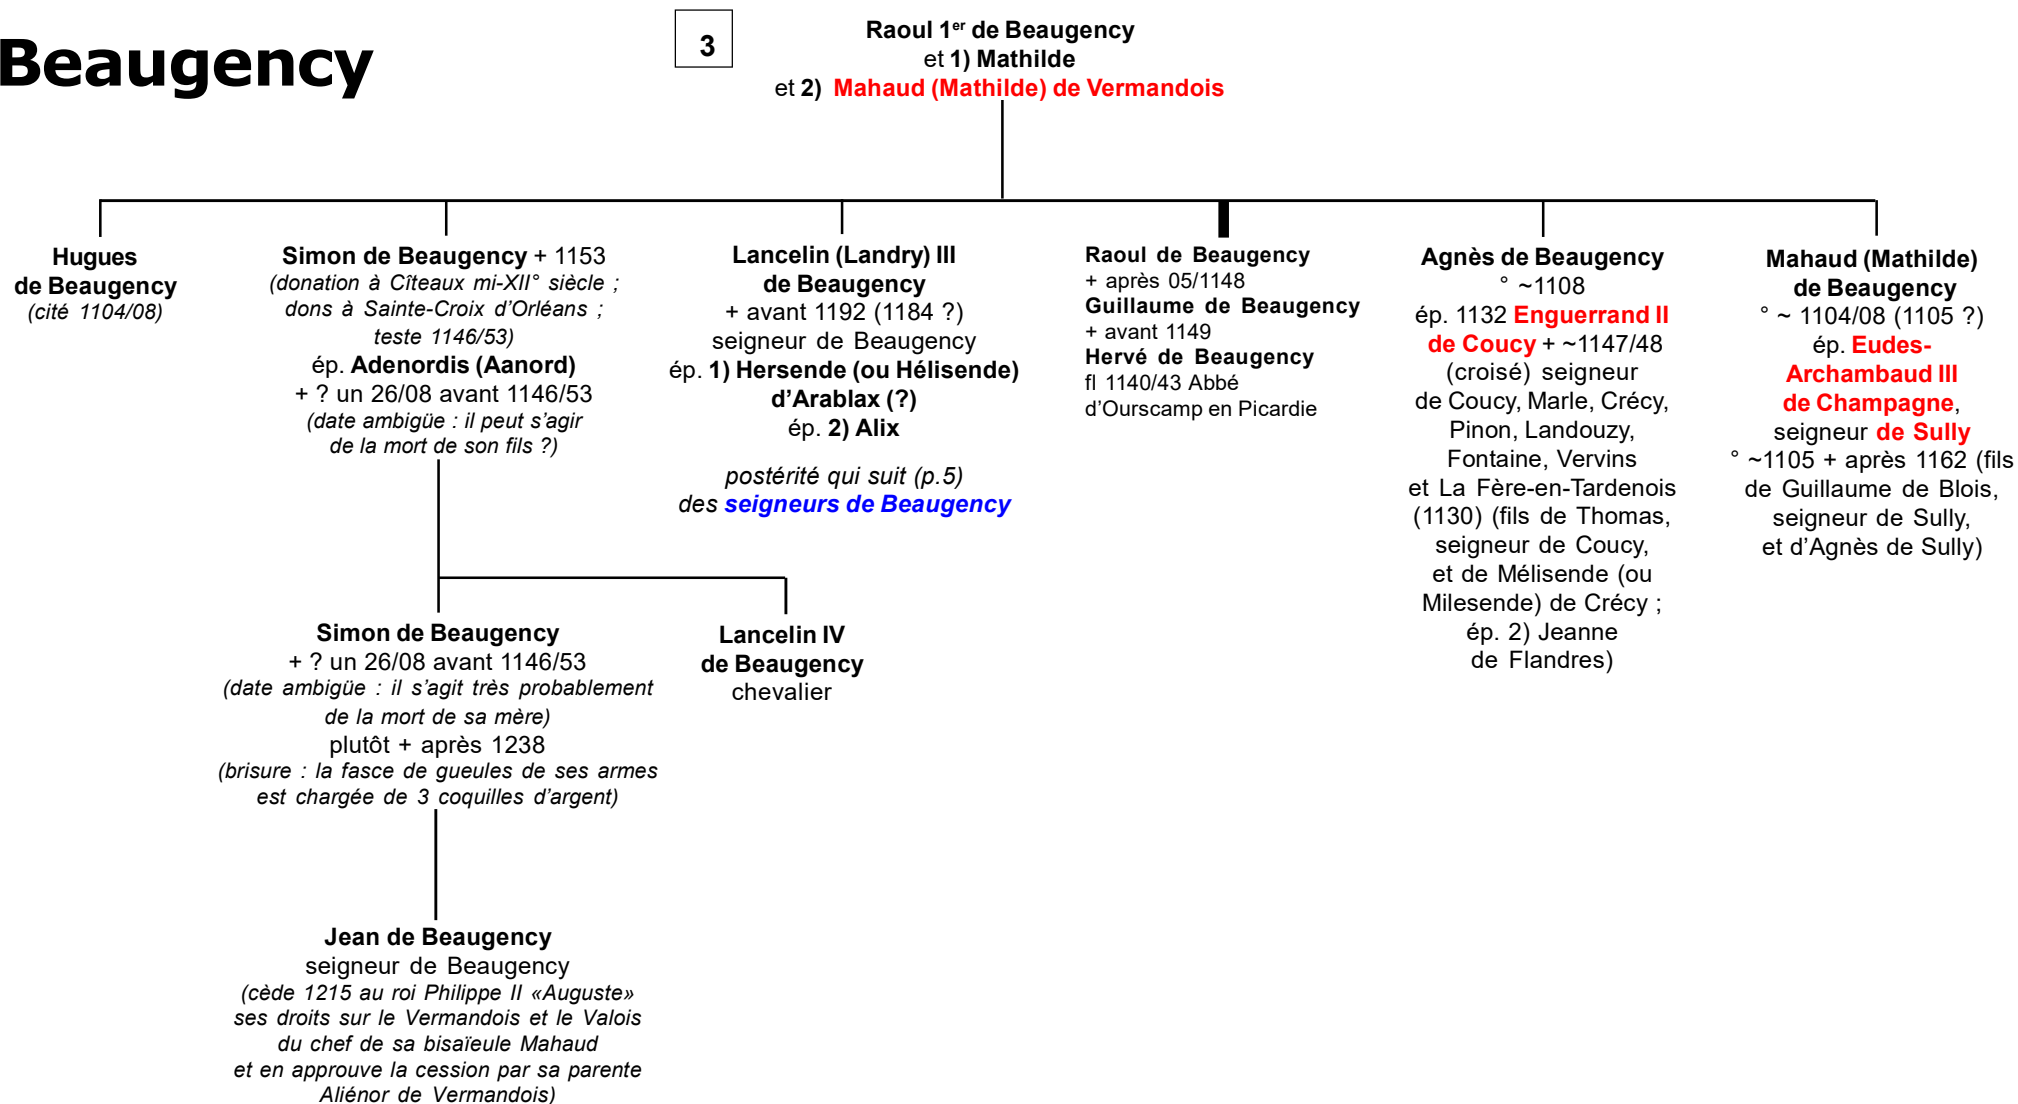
Beaugency

3

Raoul 1$^{er}$ de Beaugency
et 1) Mathilde
et 2) Mahaud (Mathilde) de Vermandois

Hugues de Beaugency
(cité 1104/08)

Simon de Beaugency + 1153
(donation à Cîteaux mi-XII° siècle ; dons à Sainte-Croix d'Orléans ; teste 1146/53)
ép. Adenordis (Aanord)
+ ? un 26/08 avant 1146/53
(date ambigüe : il peut s'agir de la mort de son fils ?)

Lancelin (Landry) III de Beaugency
+ avant 1192 (1184 ?)
seigneur de Beaugency
ép. 1) Hersende (ou Hélisende) d'Arablax (?)
ép. 2) Alix

postérité qui suit (p.5)
des seigneurs de Beaugency

Raoul de Beaugency
+ après 05/1148
Guillaume de Beaugency
+ avant 1149
Hervé de Beaugency
fl 1140/43 Abbé d'Ourscamp en Picardie

Agnès de Beaugency
° ~1108
ép. 1132 Enguerrand II de Coucy + ~1147/48
(croisé) seigneur de Coucy, Marle, Crécy, Pinon, Landouzy, Fontaine, Vervins et La Fère-en-Tardenois (1130) (fils de Thomas, seigneur de Coucy, et de Mélisende (ou Milesende) de Crécy ; ép. 2) Jeanne de Flandres)

Mahaud (Mathilde) de Beaugency
° ~ 1104/08 (1105 ?)
ép. Eudes-Archambaud III de Champagne, seigneur de Sully
° ~1105 + après 1162 (fils de Guillaume de Blois, seigneur de Sully, et d'Agnès de Sully)

Simon de Beaugency
+ ? un 26/08 avant 1146/53
(date ambigüe : il s'agit très probablement de la mort de sa mère)
plutôt + après 1238
(brisure : la fasce de gueules de ses armes est chargée de 3 coquilles d'argent)

Lancelin IV de Beaugency
chevalier

Jean de Beaugency
seigneur de Beaugency
(cède 1215 au roi Philippe II «Auguste» ses droits sur le Vermandois et le Valois du chef de sa bisaïeule Mahaud et en approuve la cession par sa parente Aliénor de Vermandois)